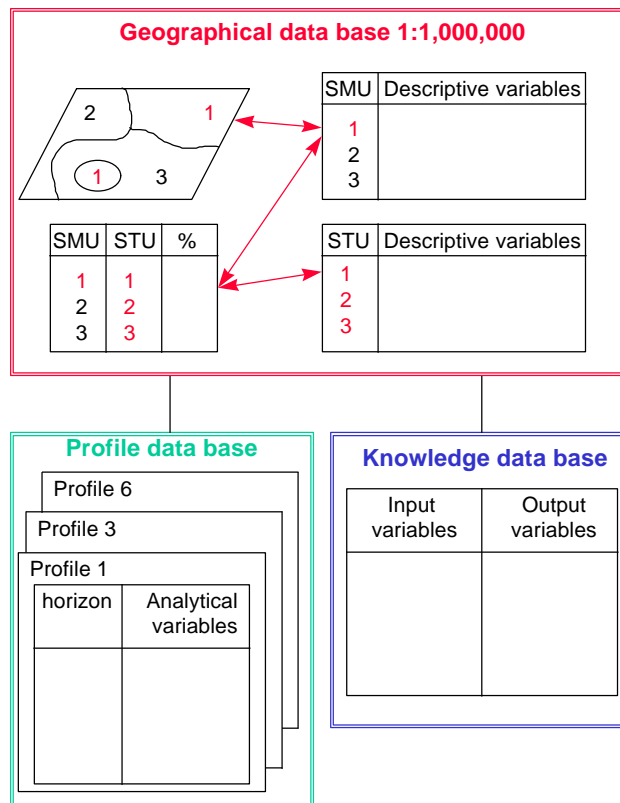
Geographical data base 1:1,000,000

2
1
1
3

| SMU | Descriptive variables |
|---|---|
| 1<br>2<br>3 | |

| SMU | STU | % |
|---|---|---|
| 1 | 1 | |
| 2 | 2 | |
| 3 | 3 | |

| STU | Descriptive variables |
|---|---|
| 1<br>2<br>3 | |

Profile data base

Profile 6
Profile 3
Profile 1

| horizon | Analytical variables |
|---|---|
| | |

Knowledge data base

| Input variables | Output variables |
|---|---|
| | |